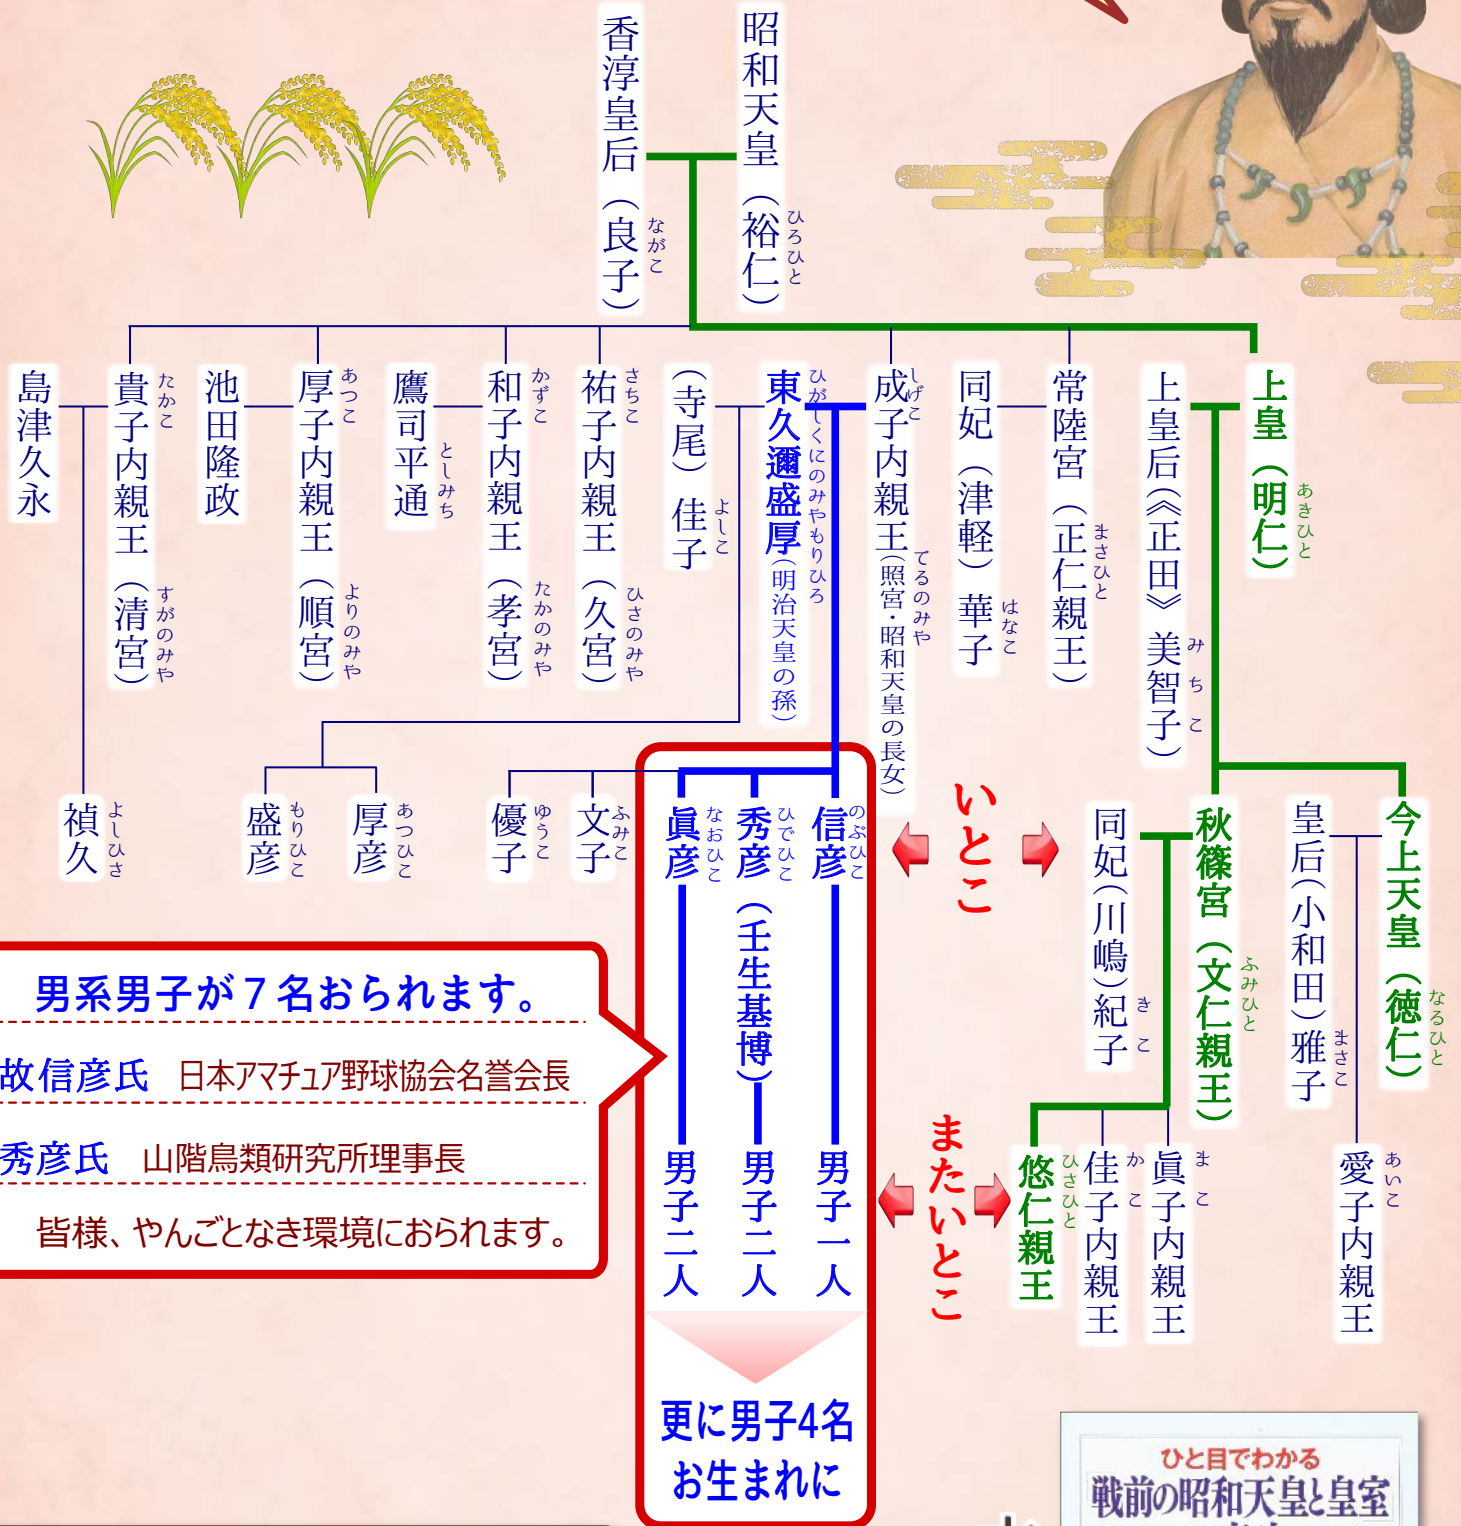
昭和天皇（裕仁）ひろひと
香淳皇后（良子）ながこ

上皇（明仁）あきひと
上皇后《正田》美智子 みちこ
常陸宮（正仁親王）まさひと
同妃（津軽）華子 はなこ
成子内親王 しげこ（照宮・昭和天皇の長女）てるのみや
東久邇盛厚 ひがしくにのみやもりひろ（明治天皇の孫）
（寺尾）佳子 よしこ
祐子内親王 さちこ（久宮）ひさのみや
和子内親王 かずこ（孝宮）たかのみや
鷹司平通 としみち
厚子内親王 あつこ（順宮）よりのみや
池田隆政
貴子内親王 たかこ（清宮）すがのみや
島津久永

今上天皇（徳仁）なるひと
皇后（小和田）雅子 まさこ
秋篠宮（文仁親王）ふみひと
同妃（川嶋）紀子 きこ

信彦 のぶひこ
秀彦 ひでひこ（壬生基博）
眞彦 なおひこ
文子 ふみこ
優子 ゆうこ
厚彦 あつひこ
盛彦 もりひこ
禎久 よしひさ

いとこ

男子一人
男子二人
男子二人

またいとこ

悠仁親王 ひさひと
佳子内親王 かこ
眞子内親王 まこ
愛子内親王 あいこ

更に男子4名お生まれに

男系男子が７名おられます。
故信彦氏　日本アマチュア野球協会名誉会長
秀彦氏　山階鳥類研究所理事長
皆様、やんごとなき環境におられます。

ひと目でわかる
戦前の昭和天皇と皇室